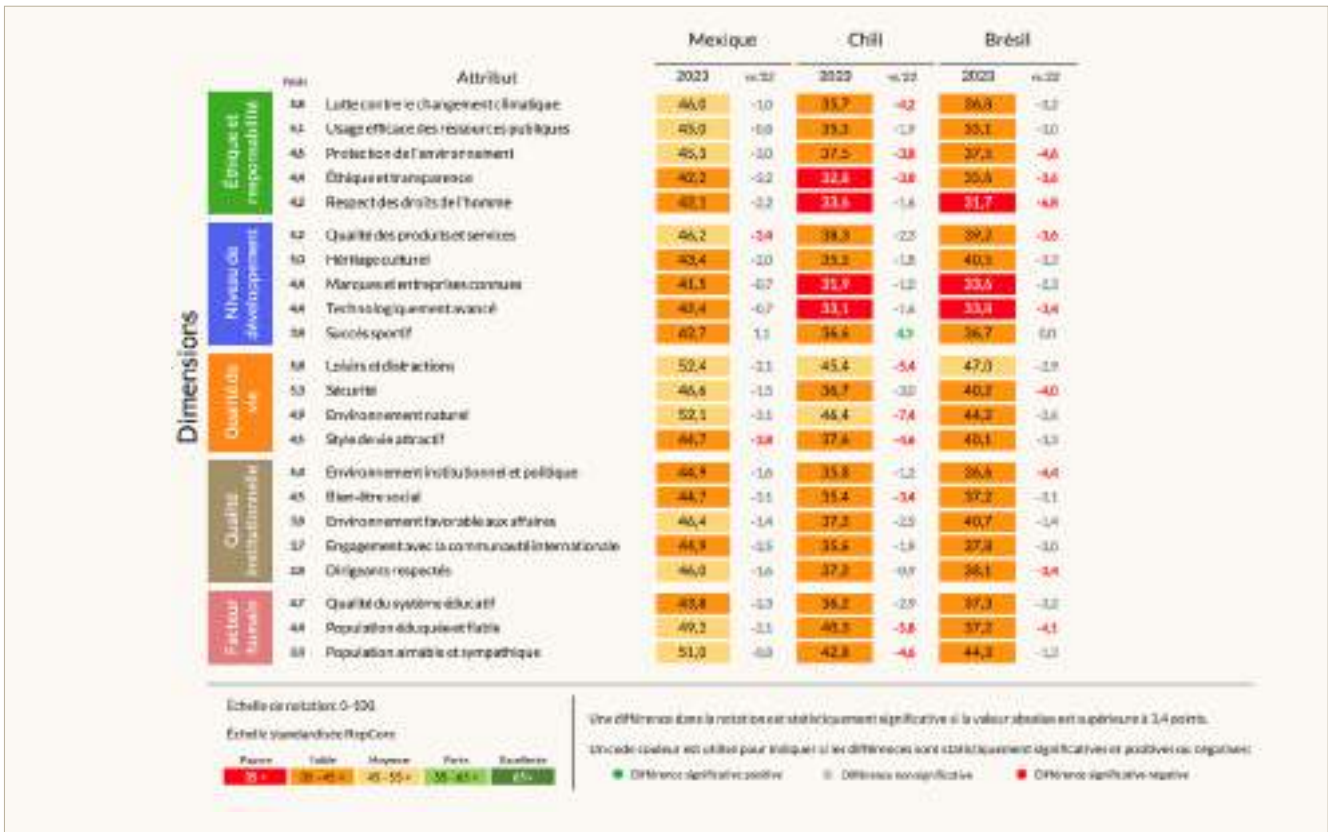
Dimensions

| | Poids | Attribut | Mexique 2023 | vs.'22 | Chili 2023 | vs.'22 | Brésil 2023 | vs.'22 |
|---|---|---|---|---|---|---|---|---|
| Éthique et responsabilité | 48 | Lutte contre le changement climatique | 46,0 | -1,0 | 35,7 | -4,2 | 36,8 | -3,2 |
| | 41 | Usage efficace des ressources publiques | 45,0 | -0,8 | 35,3 | -1,9 | 35,1 | -3,0 |
| | 45 | Protection de l'environnement | 45,3 | -1,0 | 37,5 | -3,8 | 37,3 | -4,6 |
| | 44 | Éthique et transparence | 40,2 | -2,2 | 32,8 | -3,8 | 35,5 | -3,6 |
| | 42 | Respect des droits de l'homme | 42,1 | -2,2 | 33,6 | -1,6 | 31,7 | -6,8 |
| Niveau de développement | 52 | Qualité des produits et services | 46,2 | -3,4 | 38,3 | -2,2 | 39,2 | -3,6 |
| | 50 | Héritage culturel | 43,4 | -1,0 | 35,3 | -1,8 | 40,3 | -3,2 |
| | 44 | Marques et entreprises connues | 41,5 | -0,7 | 31,9 | -1,2 | 33,6 | -3,2 |
| | 44 | Technologiquement avancé | 40,4 | -0,7 | 33,1 | -1,6 | 33,8 | -3,4 |
| | 38 | Succès sportif | 40,7 | 1,1 | 36,6 | 4,7 | 36,7 | 0,0 |
| Qualité de vie | 58 | Loisirs et distractions | 52,4 | -2,1 | 45,4 | -5,4 | 47,0 | -2,9 |
| | 53 | Sécurité | 46,6 | -1,5 | 36,7 | -3,0 | 40,2 | -4,0 |
| | 49 | Environnement naturel | 52,1 | -3,1 | 46,4 | -7,4 | 44,2 | -3,6 |
| | 45 | Style de vie attractif | 44,7 | -3,8 | 37,6 | -5,6 | 40,1 | -3,3 |
| Qualité institutionnelle | 58 | Environnement institutionnel et politique | 44,9 | -1,6 | 35,8 | -1,2 | 36,6 | -4,4 |
| | 45 | Bien-être social | 44,7 | -3,1 | 35,4 | -3,4 | 37,2 | -3,1 |
| | 59 | Environnement favorable aux affaires | 46,4 | -1,4 | 37,2 | -2,3 | 40,7 | -1,4 |
| | 37 | Engagement avec la communauté internationale | 44,9 | -2,5 | 35,6 | -1,9 | 37,8 | -3,0 |
| | 28 | Dirigeants respectés | 46,0 | -1,6 | 37,2 | -0,7 | 38,1 | -3,4 |
| Facteur humain | 47 | Qualité du système éducatif | 43,8 | -3,3 | 36,2 | -2,9 | 37,3 | -3,2 |
| | 44 | Population éduquée et fiable | 49,3 | -3,1 | 40,5 | -5,8 | 37,2 | -4,1 |
| | 59 | Population aimable et sympathique | 51,0 | -0,8 | 42,8 | -4,6 | 44,3 | -3,2 |

Échelle de notation: 0-100

Échelle standardisée RepCore

Pauvre 35 < | Faible 35 - 45 < | Moyenne 45 - 55 < | Forte 55 - 65 < | Excellente 65>

Une différence dans la notation est statistiquement significative si la valeur absolue est supérieure à 3,4 points.

Un code couleur est utilisé pour indiquer si les différences sont statistiquement significatives et positives ou négatives:

Différence significative positive
Différence non significative
Différence significative négative